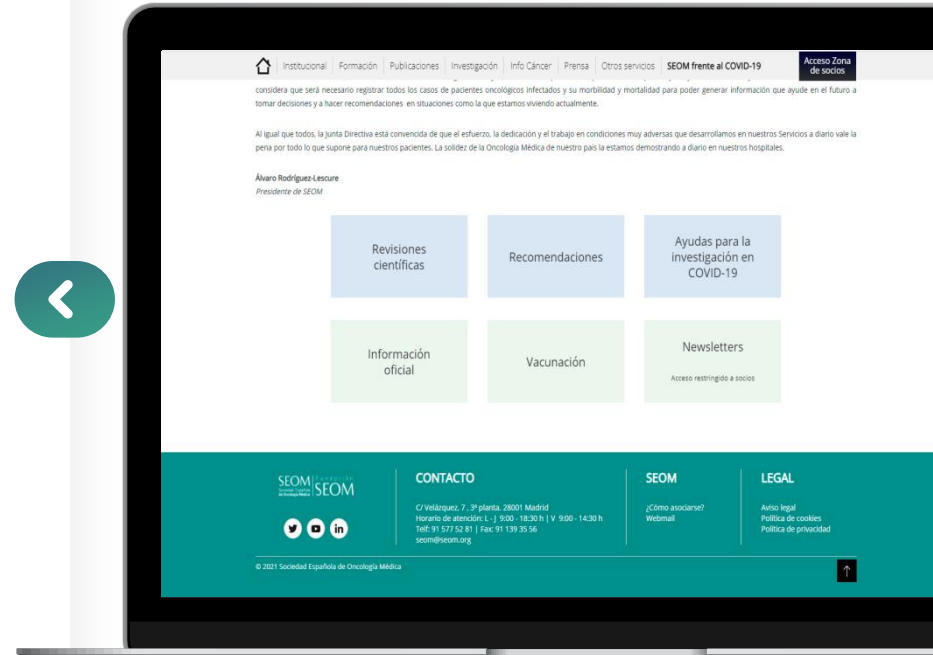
Institucional | Formación | Publicaciones | Investigación | Info Cáncer | Prensa | Otros servicios | SEOM frente al COVID-19 | Acceso Zona de socios

considera que será necesario registrar todos los casos de pacientes oncológicos infectados y su morbilidad y mortalidad para poder generar información que ayude en el futuro a tomar decisiones y a hacer recomendaciones en situaciones como la que estamos viviendo actualmente.

Al igual que todos, la Junta Directiva está convencida de que el esfuerzo, la dedicación y el trabajo en condiciones muy adversas que desarrollamos en nuestros Servicios a diario vale la pena por todo lo que supone para nuestros pacientes. La solidez de la Oncología Médica de nuestro país la estamos demostrando a diario en nuestros hospitales.

Álvaro Rodríguez-Lescure
Presidente de SEOM

Revisiones científicas

Recomendaciones

Ayudas para la investigación en COVID-19

Información oficial

Vacunación

Newsletters
Acceso restringido a socios

SEOM | SEOM

CONTACTO
C/ Velázquez, 7 . 3ª planta. 28001 Madrid
Horario de atención: L - J 9:00 - 18:30 h | V 9:00 - 14:30 h
Telf: 91 577 52 81 | Fax: 91 139 35 56
seom@seom.org

SEOM
¿Cómo asociarse?
Webmail

LEGAL
Aviso legal
Política de cookies
Política de privacidad

© 2021 Sociedad Española de Oncología Médica